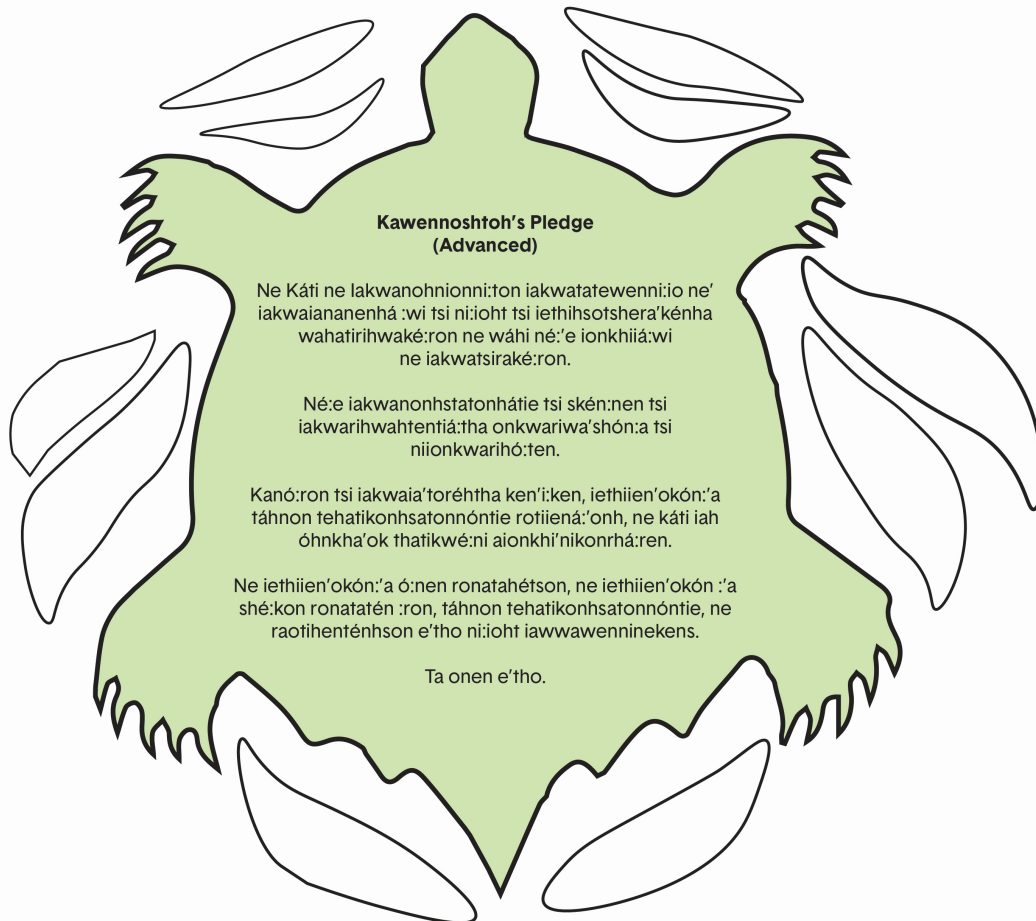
Kawennoshtoh's Pledge
(Advanced)

Ne Káti ne Iakwanohnionni:ton iakwatatewenni:io ne' iakwaiananenhá :wi tsi ni:ioht tsi iethihsotshera'kénha wahatirihwaké:ron ne wáhi né:'e ionkhiiá:wi ne iakwatsiraké:ron.

Né:e iakwanonhstatonhátie tsi skén:nen tsi iakwarihwahtentiá:tha onkwariwa'shón:a tsi niionkwarihó:ten.

Kanó:ron tsi iakwaia'toréhtha ken'í:ken, iethiien'okón:'a táhnon tehatikonhsatonnóntie rotiiená:'onh, ne káti iah óhnkha'ok thatikwé:ni aionkhi'nikonrhá:ren.

Ne iethiien'okón:'a ó:nen ronatahétson, ne iethiien'okón :'a shé:kon ronatatén :ron, táhnon tehatikonhsatonnóntie, ne raotihenténhson e'tho ni:ioht iawwawenninekens.

Ta onen e'tho.